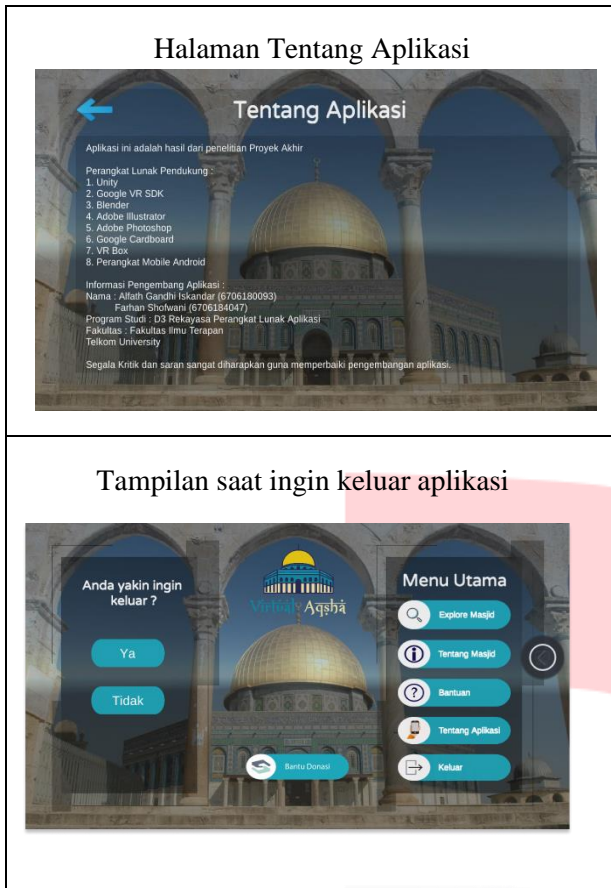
Halaman Tentang Aplikasi

Tentang Aplikasi

Aplikasi ini adalah hasil dari penelitian Proyek Akhir

Perangkat Lunak Pendukung :
1. Unity
2. Google VR SDK
3. Blender
4. Adobe Illustrator
5. Adobe Photoshop
6. Google Cardboard
7. VR Box
8. Perangkat Mobile Android

Informasi Pengembang Aplikasi :
Nama : Alfath Gandhi Iskandar (6706180093)
Farhan Sholwani (6706184047)
Program Studi : D3 Rekayasa Perangkat Lunak Aplikasi
Fakultas : Fakultas Ilmu Terapan
Telkom University

Segala Kritik dan saran sangat diharapkan guna memperbaiki pengembangan aplikasi.

Tampilan saat ingin keluar aplikasi

Anda yakin ingin keluar ?

Ya

Tidak

Virtual Aqsha

Bantu Donasi

Menu Utama

Explore Masjid

Tentang Masjid

Bantuan

Tentang Aplikasi

Keluar